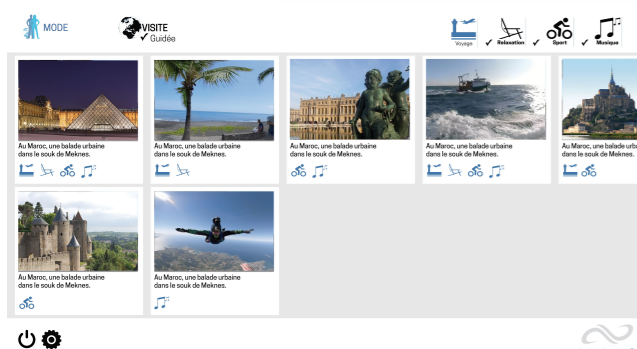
MODE

VISITE
✓ Guidée

Voyage ✓ Relaxation ✓ Sport ✓ Musique ✓

Au Maroc, une balade urbaine dans le souk de Meknes.

Au Maroc, une balade urbaine dans le souk de Meknes.

Au Maroc, une balade urbaine dans le souk de Meknes.

Au Maroc, une balade urbaine dans le souk de Meknes.

Au Maroc, une balade urbaine dans le souk de Meknes.

Au Maroc, une balade urbaine dans le souk de Meknes.

Au Maroc, une balade urbaine dans le souk de Meknes.